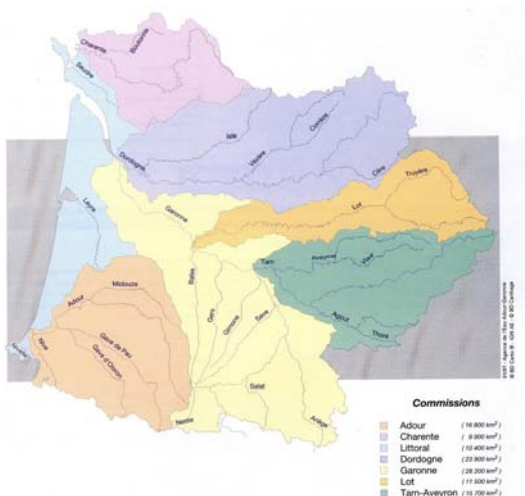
Charente
Boutonne
Seudre
Isle
Vézère
Corrèze
Dordogne
Cère
Truyère
Leyre
Garonne
Lot
Tarn
Aveyron
Viaur
Agout
Thoré
Midouze
Adour
Baïse
Gers
Gimone
Save
Gave de Pau
Gave d'Oloron
Nive
Salat
Ariège
Neste

Commissions
Adour (16 800 km²)
Charente (9 900 km²)
Littoral (10 400 km²)
Dordogne (23 900 km²)
Garonne (28 200 km²)
Lot (11 500 km²)
Tarn-Aveyron (15 700 km²)

1997 - Agence de l'Eau Adour-Garonne
© BD Carto ® - IGN 96 - © BD Carthage